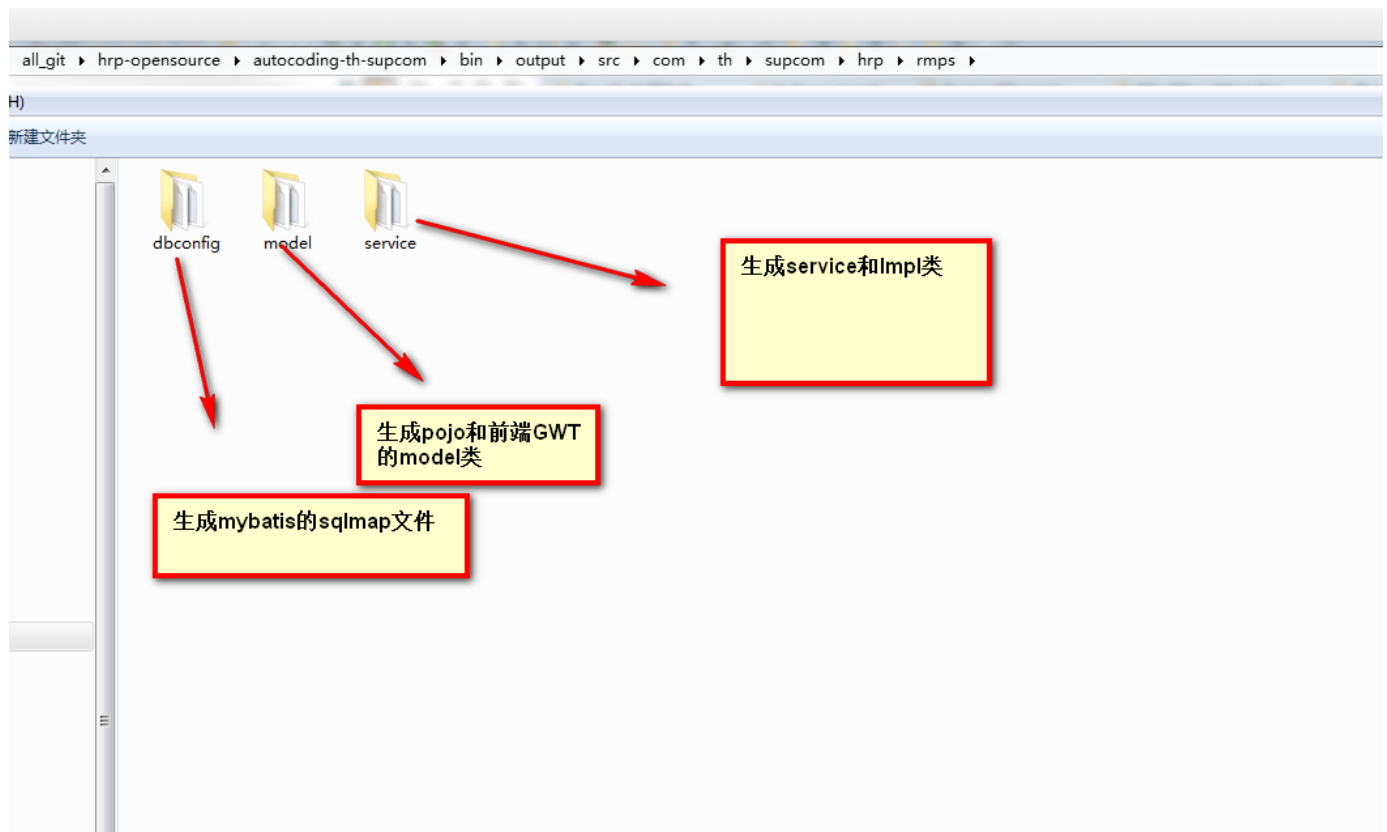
all_git ▸ hrp-opensource ▸ autocoding-th-supcom ▸ bin ▸ output ▸ src ▸ com ▸ th ▸ supcom ▸ hrp ▸ rmps ▸

H)

新建文件夹

dbconfig

model

service

生成service和Impl类

生成pojo和前端GWT的model类

生成mybatis的sqlmap文件